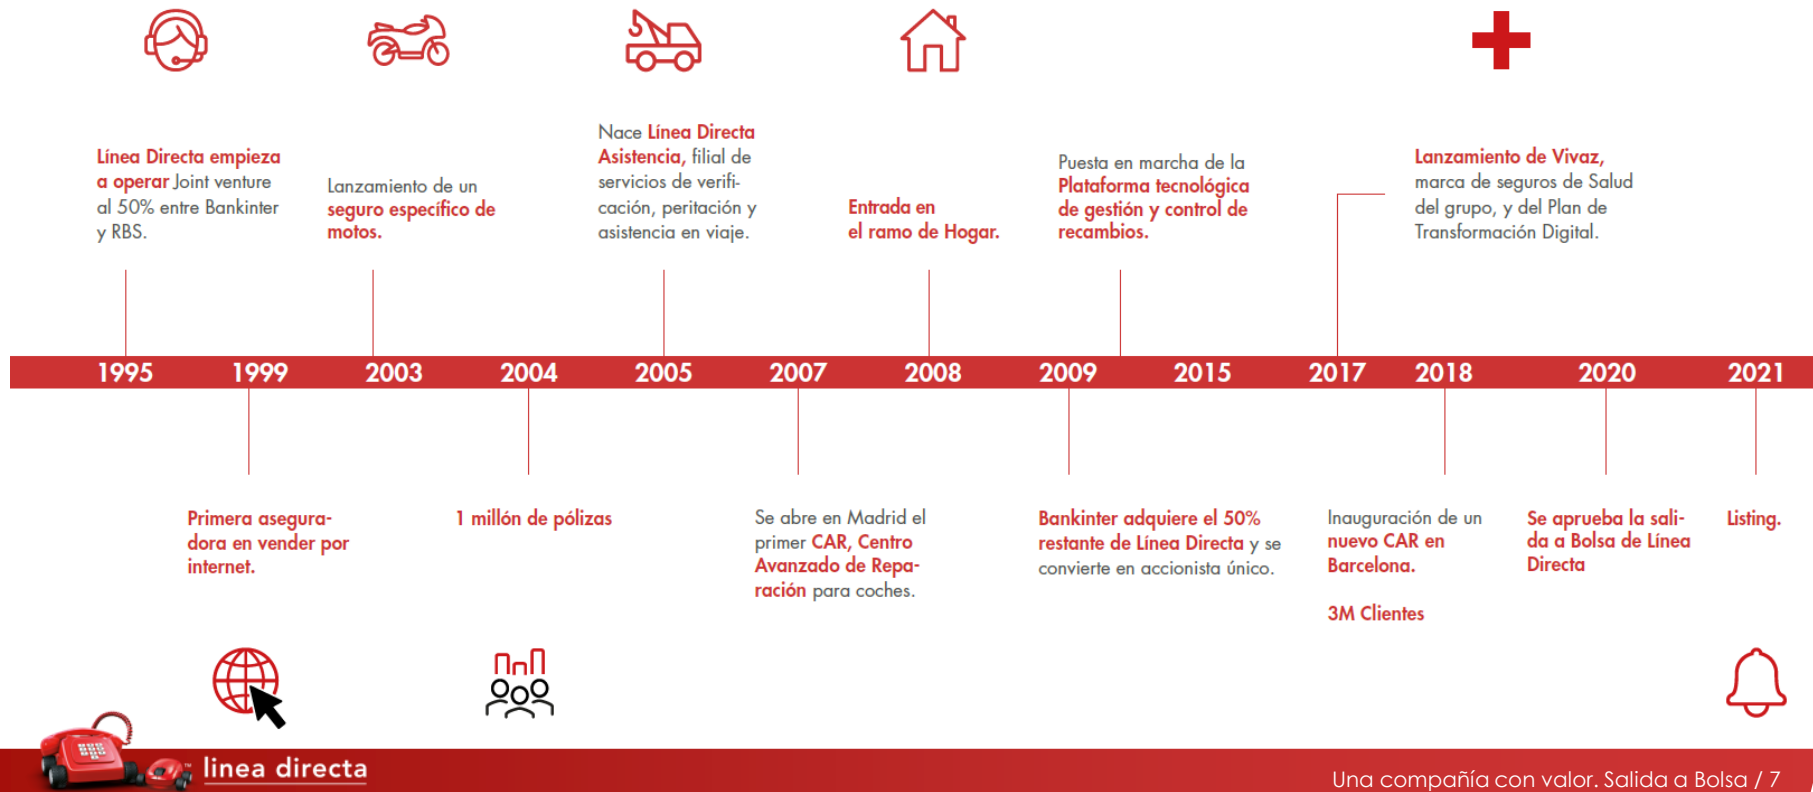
Línea Directa empieza a operar Joint venture al 50% entre Bankinter y RBS.

Lanzamiento de un seguro específico de motos.

Nace Línea Directa Asistencia, filial de servicios de verificación, peritación y asistencia en viaje.

Entrada en el ramo de Hogar.

Puesta en marcha de la Plataforma tecnológica de gestión y control de recambios.

Lanzamiento de Vivaz, marca de seguros de Salud del grupo, y del Plan de Transformación Digital.

1995 1999 2003 2004 2005 2007 2008 2009 2015 2017 2018 2020 2021

Primera aseguradora en vender por internet.

1 millón de pólizas

Se abre en Madrid el primer CAR, Centro Avanzado de Reparación para coches.

Bankinter adquiere el 50% restante de Línea Directa y se convierte en accionista único.

Inauguración de un nuevo CAR en Barcelona.

3M Clientes

Se aprueba la salida a Bolsa de Línea Directa

Listing.

linea directa

Una compañía con valor. Salida a Bolsa / 7